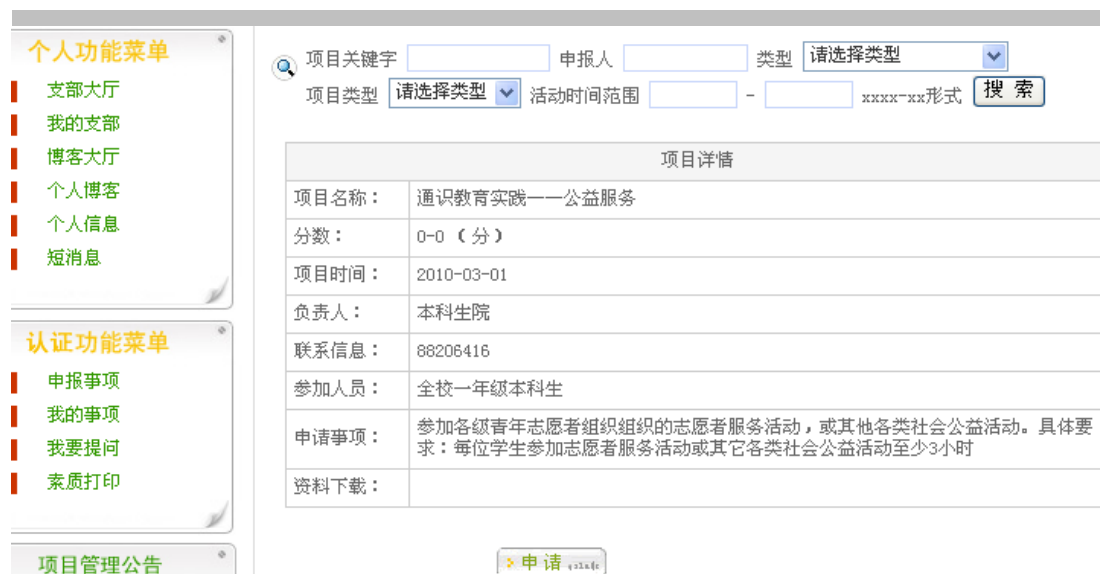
个人功能菜单

支部大厅
我的支部
博客大厅
个人博客
个人信息
短消息

认证功能菜单

申报事项
我的事项
我要提问
素质打印

项目管理公告

项目关键字 申报人 类型 请选择类型
项目类型 请选择类型 活动时间范围 - xxxx-xx形式 搜 索

| 项目详情 | |
|---|---|
| 项目名称： | 通识教育实践——公益服务 |
| 分数： | 0-0 （分） |
| 项目时间： | 2010-03-01 |
| 负责人： | 本科生院 |
| 联系信息： | 88206416 |
| 参加人员： | 全校一年级本科生 |
| 申请事项： | 参加各级青年志愿者组织组织的志愿者服务活动，或其他各类社会公益活动。具体要求：每位学生参加志愿者服务活动或其它各类社会公益活动至少3小时 |
| 资料下载： | |

申请 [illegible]